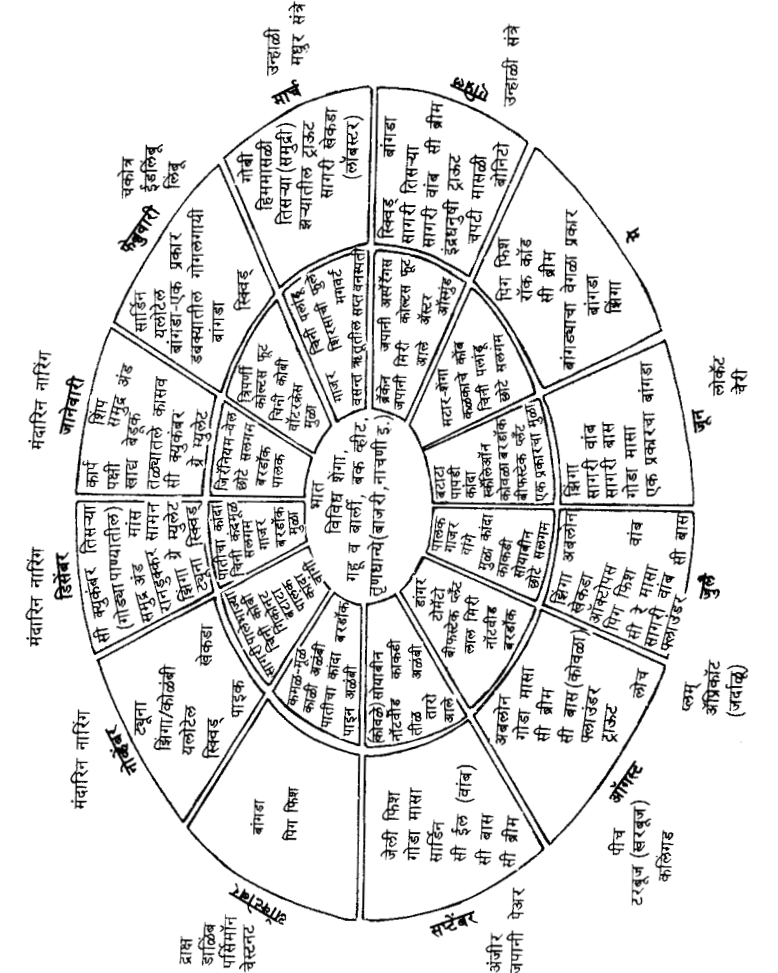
भात
विविध शेंगा, गहू व बार्ली, बक व्हीट, तृणधान्ये (बाजरी, नाचणी इ.)

जानेवारी
मंदारिन नारिंग
कार्प पक्षी बदक शिप समुद्र अंड तळ्यातले कासव सी स्युकंबर ग्रे म्युलेट
चिरायता-बेल छोटे सलगम बरडॉक पालक

फेब्रुवारी
चकोत्र ईडलिंबू लिंबू
सार्डिन यलोटेल बांगडा-एक प्रकार इवस्यातील गोगलगायी स्क्विड
ट्रेफॉइल कोल्स फूट चिनी कोबी वॉटरक्रेस मुळा

मार्च
उन्हाळी मधुर संत्रे
गोबी हिमनासळी तिसऱ्या (समुद्री) झऱ्यातील ट्राउट सागरी सेकडा (लॉबस्टर)
चिनी पत्तागोबी मिरच्यांचा फुले माचार्ट गाजर वसंत ऋतूतील सप्त वनस्पती

एप्रिल
उन्हाळी संत्रे
स्क्विड बांगडा सागरी तिसऱ्या सागरी वाम सी ब्रीम इंद्रधनुषी ट्राउट चपटी मासळी बोनिटो
ब्रॅकेन जपानी अस्पॅरॅगस जपानी मिरी कोल्स फूट आले ऑस्टर ऑस्मुंड

मे
बिग फिश रॉक कॉड सी ब्रीम बांगड्याचा वेगळा प्रकार बांगडा शिंगा
मटार-शेंगा कळ्यांचे कोंब चिनी पत्ताकोबी छोटे सलगम

जून
लोकॅट चेरी
शिंगा सागरी वाम सागरी बास गोडा मासा एक प्रकारचा बांगडा
बटाटा पापडी कांदा स्कॅलिऑन कोवळा बरडॉक ब्लॅकफिश ब्लॅकफिश एक प्रकारचा मुळा

जुलै
प्लम अॅप्रिकॉट (जर्दाळू)
अबलोन शिंगा सेकडा ऑक्टोपस पिग फिश सी ई मासा सागरी वाम फ्लाउंडर सी बास
पालक गाजर रताळे मुळा कांदा काकडी सोयाबीन छोटे सलगम

ऑगस्ट
पीच टरबूज (खरबूज) कलिंगड
अबलोन गोडा मासा सी ब्रीम सी बास (कोवळा) फ्लाउंडर ट्राउट लोच
टोमॅटो लाल मिरी टांगर ब्लॅकफिश बरडॉक वॉटरचेस्टनट बरडॉक

सप्टेंबर
अंजीर जपानी पेअर
जेली फिश गोडा मासा सार्डिन सी ईल (वाम) सी बास सी ब्रीम
सोयाबीन (कोवळे) काकडी वॉटरचेस्टनट अळवी तीळ तारो आले

ऑक्टोबर
द्राक्ष डाळिंब पर्सिमॉन चेस्टनट
बांगडा पिग फिश
कमळ-मूळ काळी अळवी पातीचा कांदा बरडॉक पाइन अळवी

नोव्हेंबर
मंदारिन नारिंग
टयूना शिंगा/कोळंबी यलोटेल सेकडा स्क्विड पाइक
सागरी शिंपले बरडॉक काळे बीन चिनी पत्ताकोबी पातीचा कांदा

डिसेंबर
मंदारिन नारिंग
सी स्युकंबर तिसऱ्या (गोड्या पाण्यातील) मांस समुद्र अंड रानडुक्कर सामन शिंगा ग्रे म्युलेट टयूना स्क्विड
पातीचा कांदा चिनी कंदमूळ सलगम गाजर बरडॉक मुळा